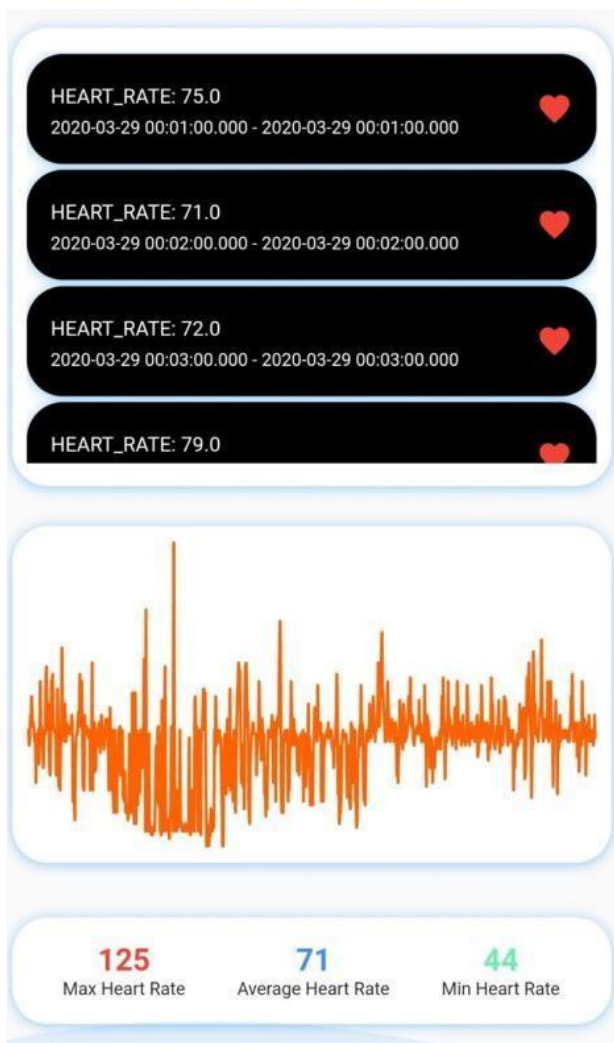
HEART_RATE: 75.0
2020-03-29 00:01:00.000 - 2020-03-29 00:01:00.000

HEART_RATE: 71.0
2020-03-29 00:02:00.000 - 2020-03-29 00:02:00.000

HEART_RATE: 72.0
2020-03-29 00:03:00.000 - 2020-03-29 00:03:00.000

HEART_RATE: 79.0

125
Max Heart Rate

71
Average Heart Rate

44
Min Heart Rate